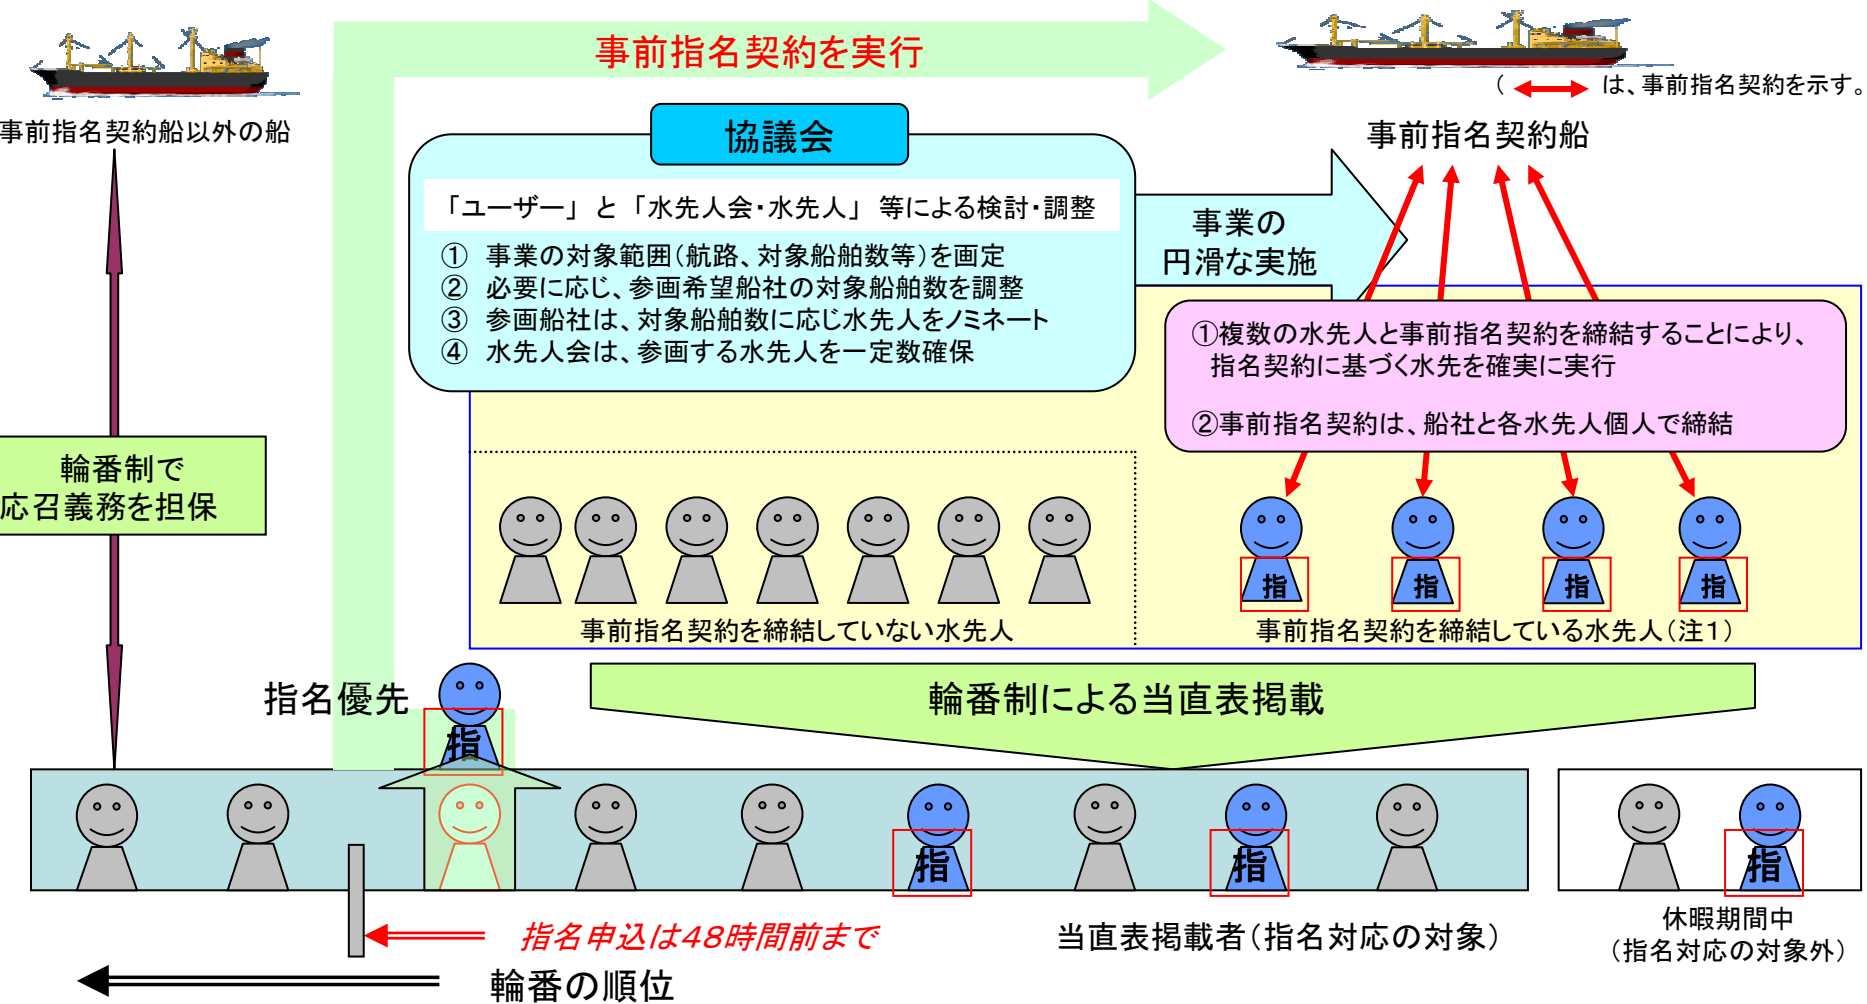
事前指名契約を実行

事前指名契約船以外の船

（ ↔ は、事前指名契約を示す。）

事前指名契約船

協議会

「ユーザー」と「水先人会・水先人」等による検討・調整

① 事業の対象範囲（航路、対象船舶数等）を画定
② 必要に応じ、参画希望船社の対象船舶数を調整
③ 参画船社は、対象船舶数に応じ水先人をノミネート
④ 水先人会は、参画する水先人を一定数確保

事業の円滑な実施

①複数の水先人と事前指名契約を締結することにより、指名契約に基づく水先を確実に実行

②事前指名契約は、船社と各水先人個人で締結

輪番制で応召義務を担保

指 指 指 指

事前指名契約を締結していない水先人

事前指名契約を締結している水先人（注1）

指名優先

指

輪番制による当直表掲載

指 指 指

指名申込は48時間前まで

当直表掲載者（指名対応の対象）

休暇期間中
（指名対応の対象外）

輪番の順位